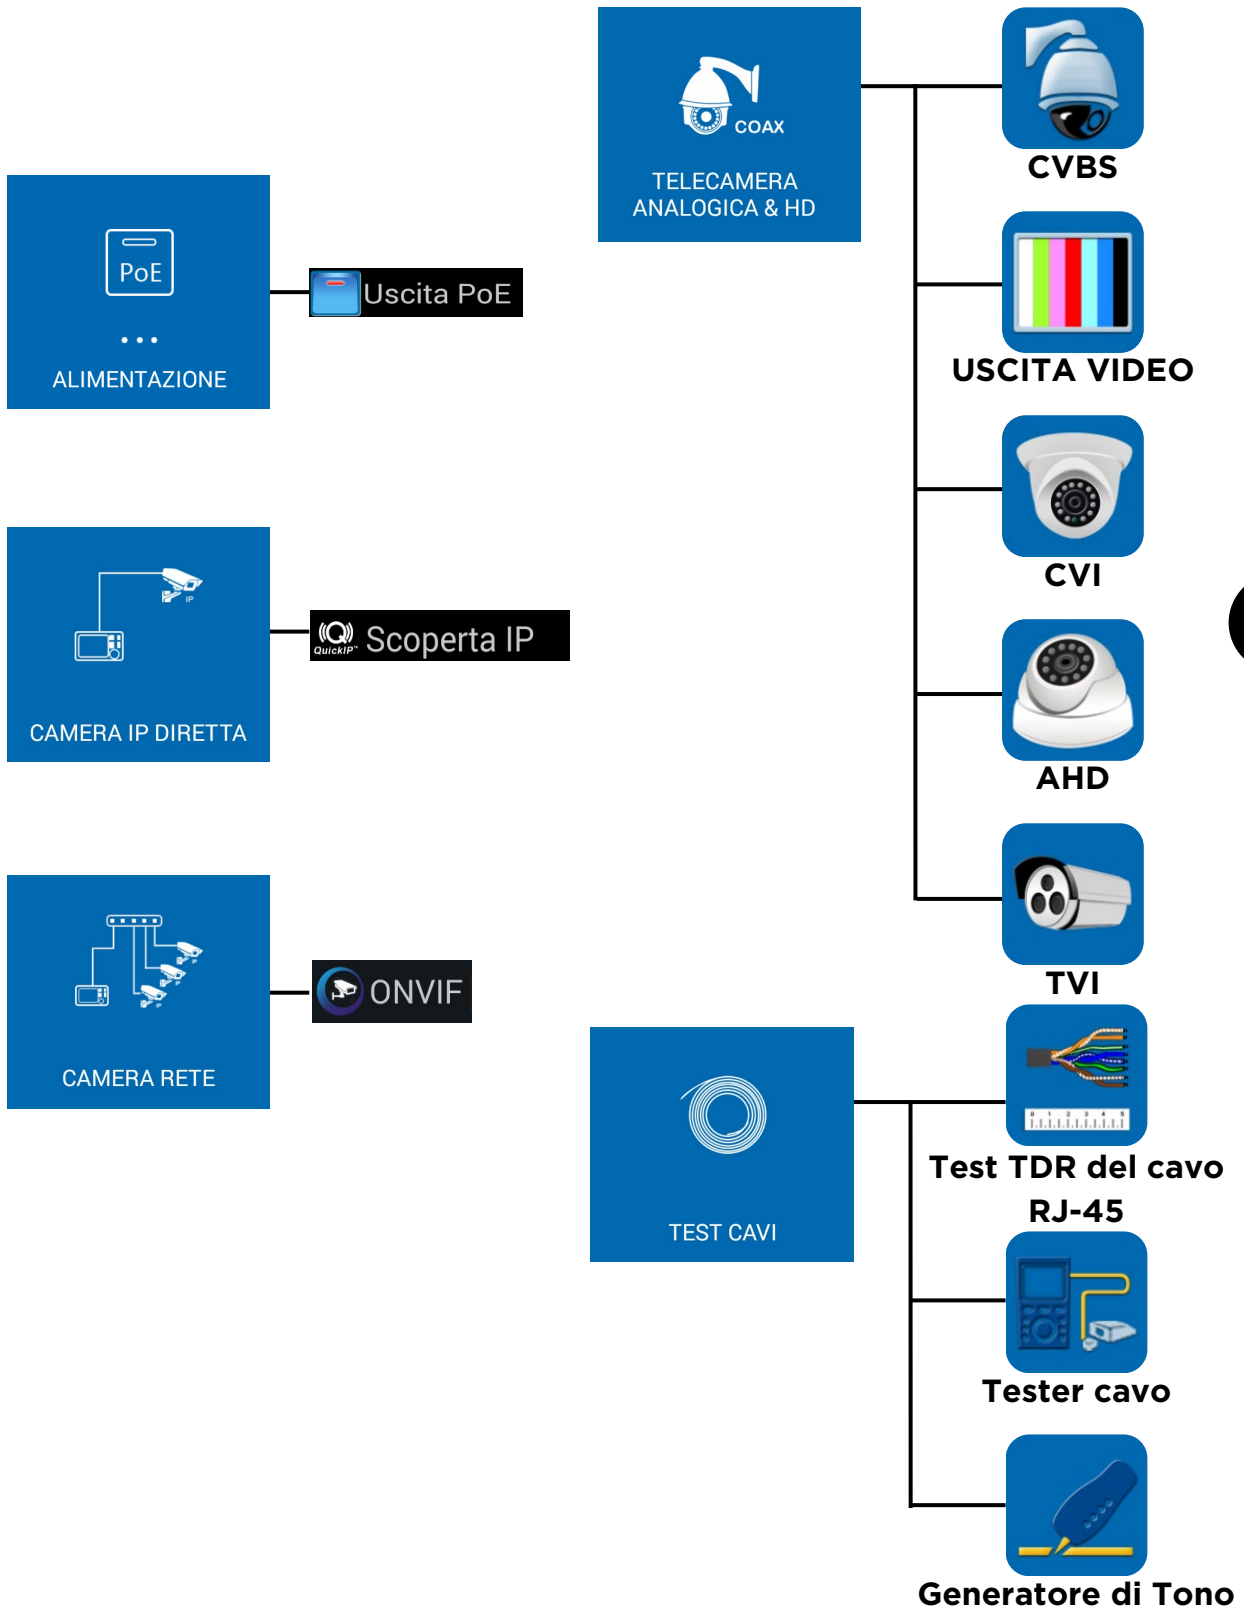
COAX
TELECAMERA ANALOGICA & HD

CVBS

USCITA VIDEO

CVI

AHD

TVI

PoE
ALIMENTAZIONE

Uscita PoE

IP
CAMERA IP DIRETTA

QuickIP Scoperta IP

CAMERA RETE

ONVIF

TEST CAVI

Test TDR del cavo RJ-45

Tester cavo

Generatore di Tono